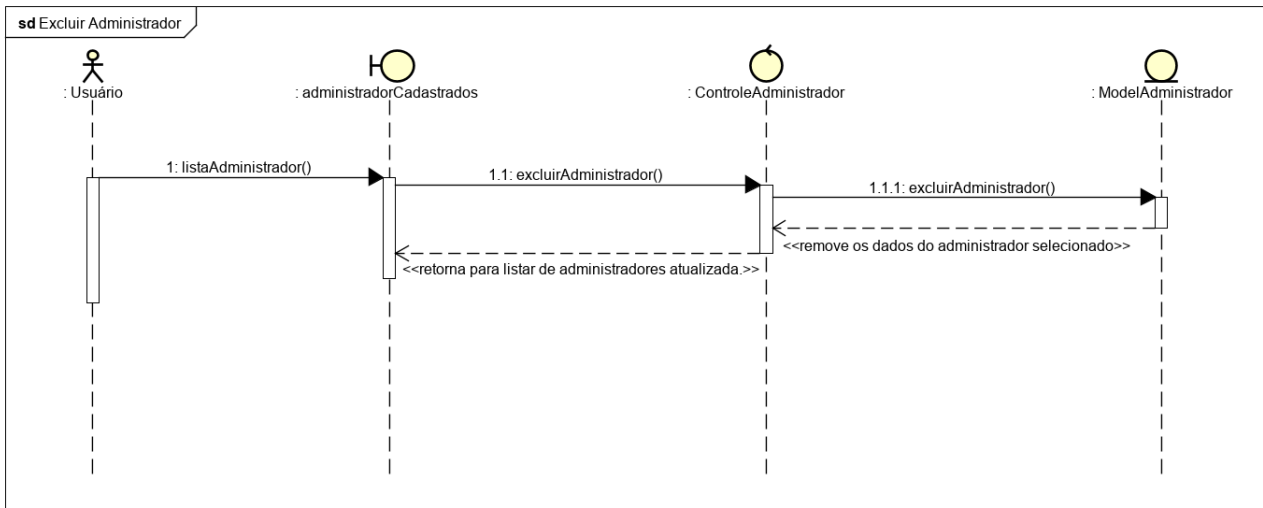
sd Excluir Administrador

: Usuário

: administradorCadastrados

: ControleAdministrador

: ModelAdministrador

1: listaAdministrador()

1.1: excluirAdministrador()

1.1.1: excluirAdministrador()

<<remove os dados do administrador selecionado>>

<<retorna para listar de administradores atualizada.>>